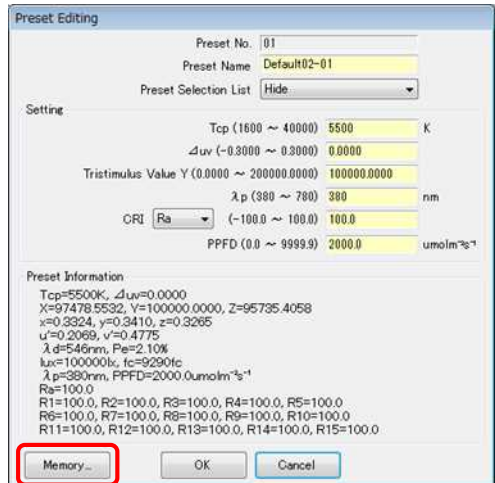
Preset Editing

Preset No. 01
Preset Name Default02-01
Preset Selection List Hide

Setting
Tcp (1600 ~ 40000) 5500 K
⊿uv (-0.3000 ~ 0.3000) 0.0000
Tristimulus Value Y (0.0000 ~ 200000.0000) 100000.0000
λp (380 ~ 780) 380 nm
CRI Ra (-100.0 ~ 100.0) 100.0
PPFD (0.0 ~ 9999.9) 2000.0 umolm$^{-2}$s$^{-1}$

Preset Information
Tcp=5500K, ⊿uv=0.0000
X=97478.5532, Y=100000.0000, Z=95735.4058
x=0.3324, y=0.3410, z=0.3265
u'=0.2069, v'=0.4775
λd=546nm, Pe=2.10%
lux=100000lx, fc=9290fc
λp=380nm, PPFD=2000.0umolm$^{-2}$s$^{-1}$
Ra=100.0
R1=100.0, R2=100.0, R3=100.0, R4=100.0, R5=100.0
R6=100.0, R7=100.0, R8=100.0, R9=100.0, R10=100.0
R11=100.0, R12=100.0, R13=100.0, R14=100.0, R15=100.0

Memory... OK Cancel